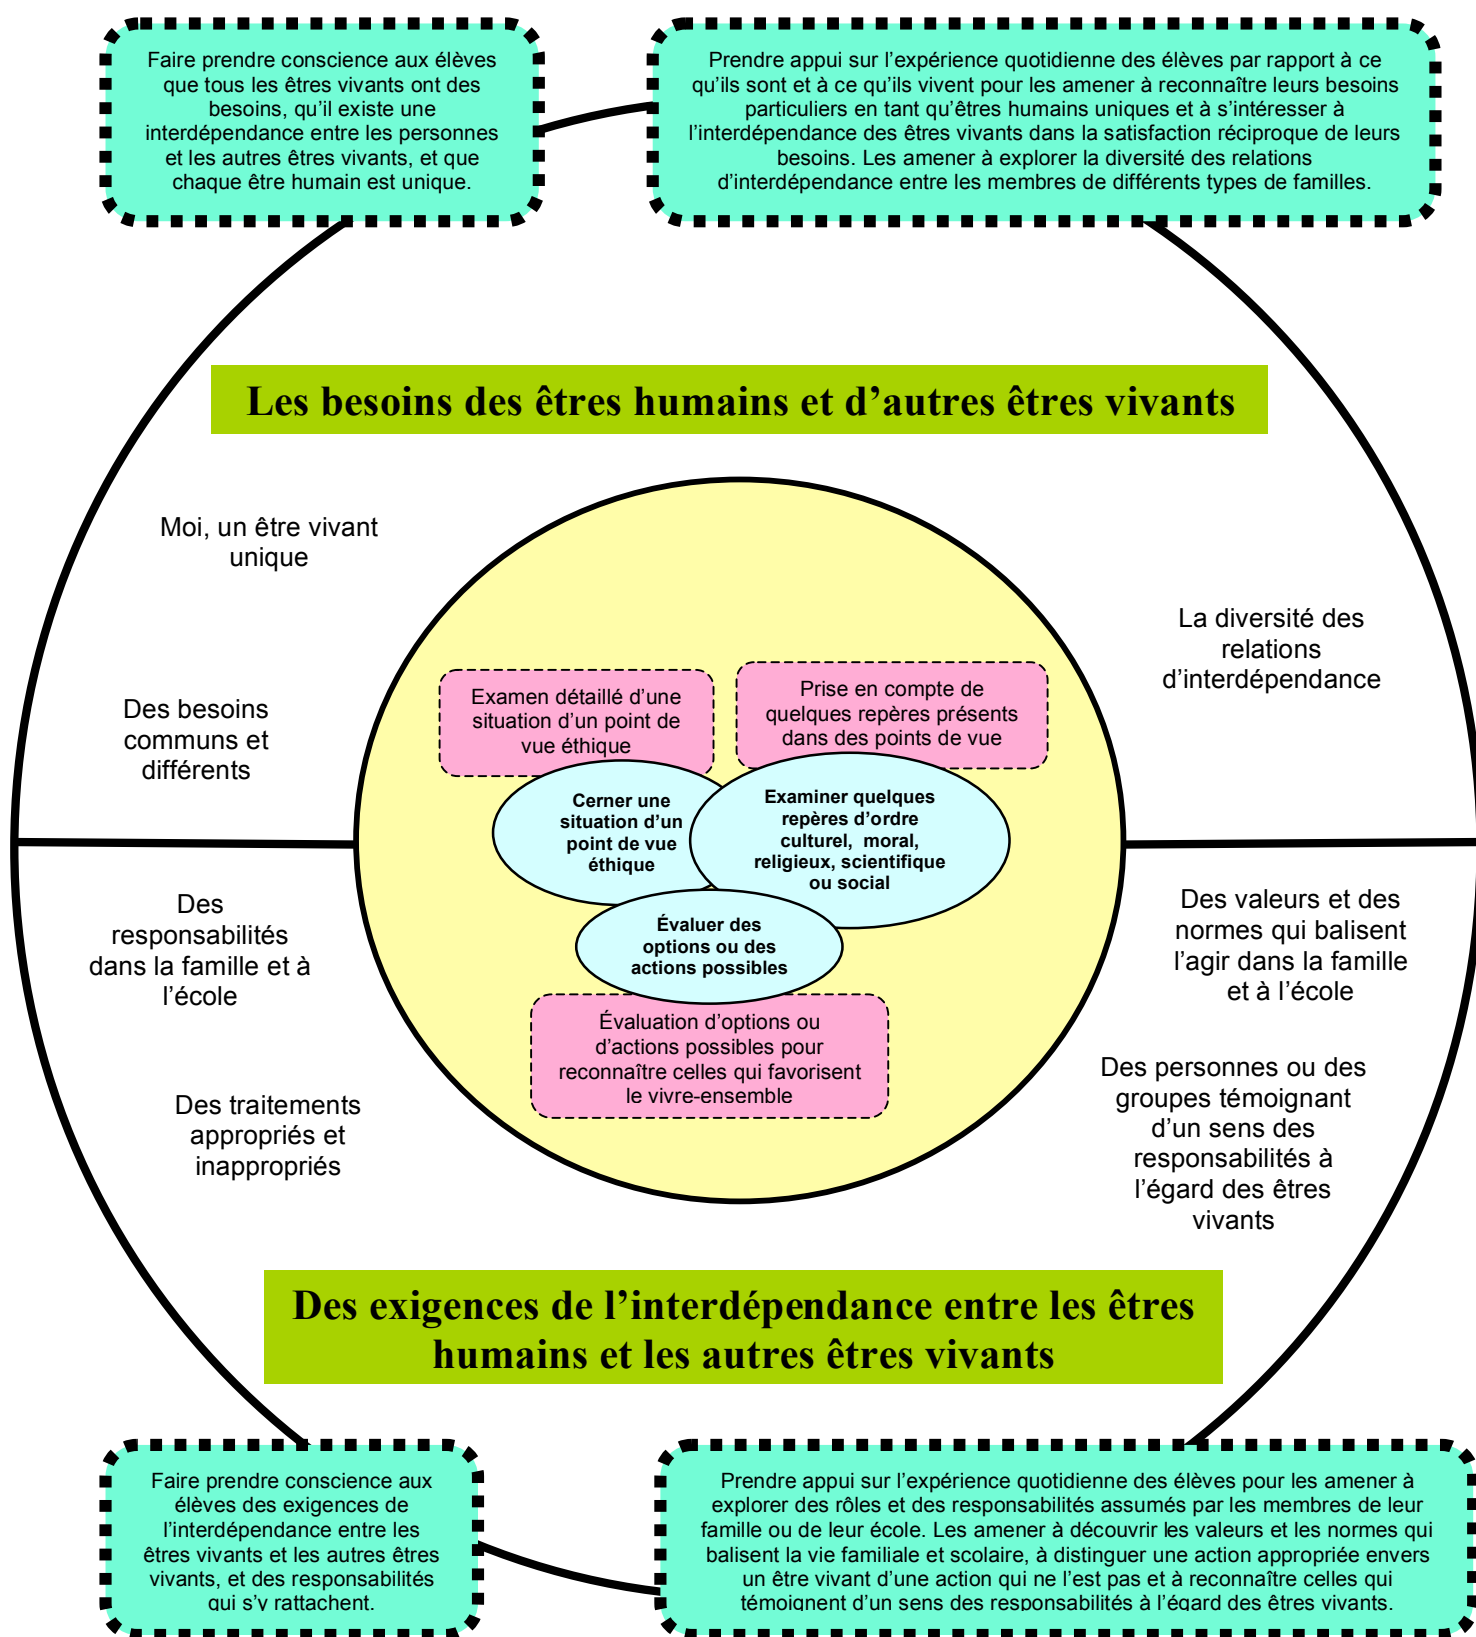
Faire prendre conscience aux élèves que tous les êtres vivants ont des besoins, qu'il existe une interdépendance entre les personnes et les autres êtres vivants, et que chaque être humain est unique.

Prendre appui sur l'expérience quotidienne des élèves par rapport à ce qu'ils sont et à ce qu'ils vivent pour les amener à reconnaître leurs besoins particuliers en tant qu'êtres humains uniques et à s'intéresser à l'interdépendance des êtres vivants dans la satisfaction réciproque de leurs besoins. Les amener à explorer la diversité des relations d'interdépendance entre les membres de différents types de familles.

Les besoins des êtres humains et d'autres êtres vivants

Moi, un être vivant unique

Des besoins communs et différents

La diversité des relations d'interdépendance

Examen détaillé d'une situation d'un point de vue éthique

Prise en compte de quelques repères présents dans des points de vue

Cerner une situation d'un point de vue éthique

Examiner quelques repères d'ordre culturel, moral, religieux, scientifique ou social

Évaluer des options ou des actions possibles

Évaluation d'options ou d'actions possibles pour reconnaître celles qui favorisent le vivre-ensemble

Des responsabilités dans la famille et à l'école

Des valeurs et des normes qui balisent l'agir dans la famille et à l'école

Des traitements appropriés et inappropriés

Des personnes ou des groupes témoignant d'un sens des responsabilités à l'égard des êtres vivants

Des exigences de l'interdépendance entre les êtres humains et les autres êtres vivants

Faire prendre conscience aux élèves des exigences de l'interdépendance entre les êtres vivants et les autres êtres vivants, et des responsabilités qui s'y rattachent.

Prendre appui sur l'expérience quotidienne des élèves pour les amener à explorer des rôles et des responsabilités assumés par les membres de leur famille ou de leur école. Les amener à découvrir les valeurs et les normes qui balisent la vie familiale et scolaire, à distinguer une action appropriée envers un être vivant d'une action qui ne l'est pas et à reconnaître celles qui témoignent d'un sens des responsabilités à l'égard des êtres vivants.